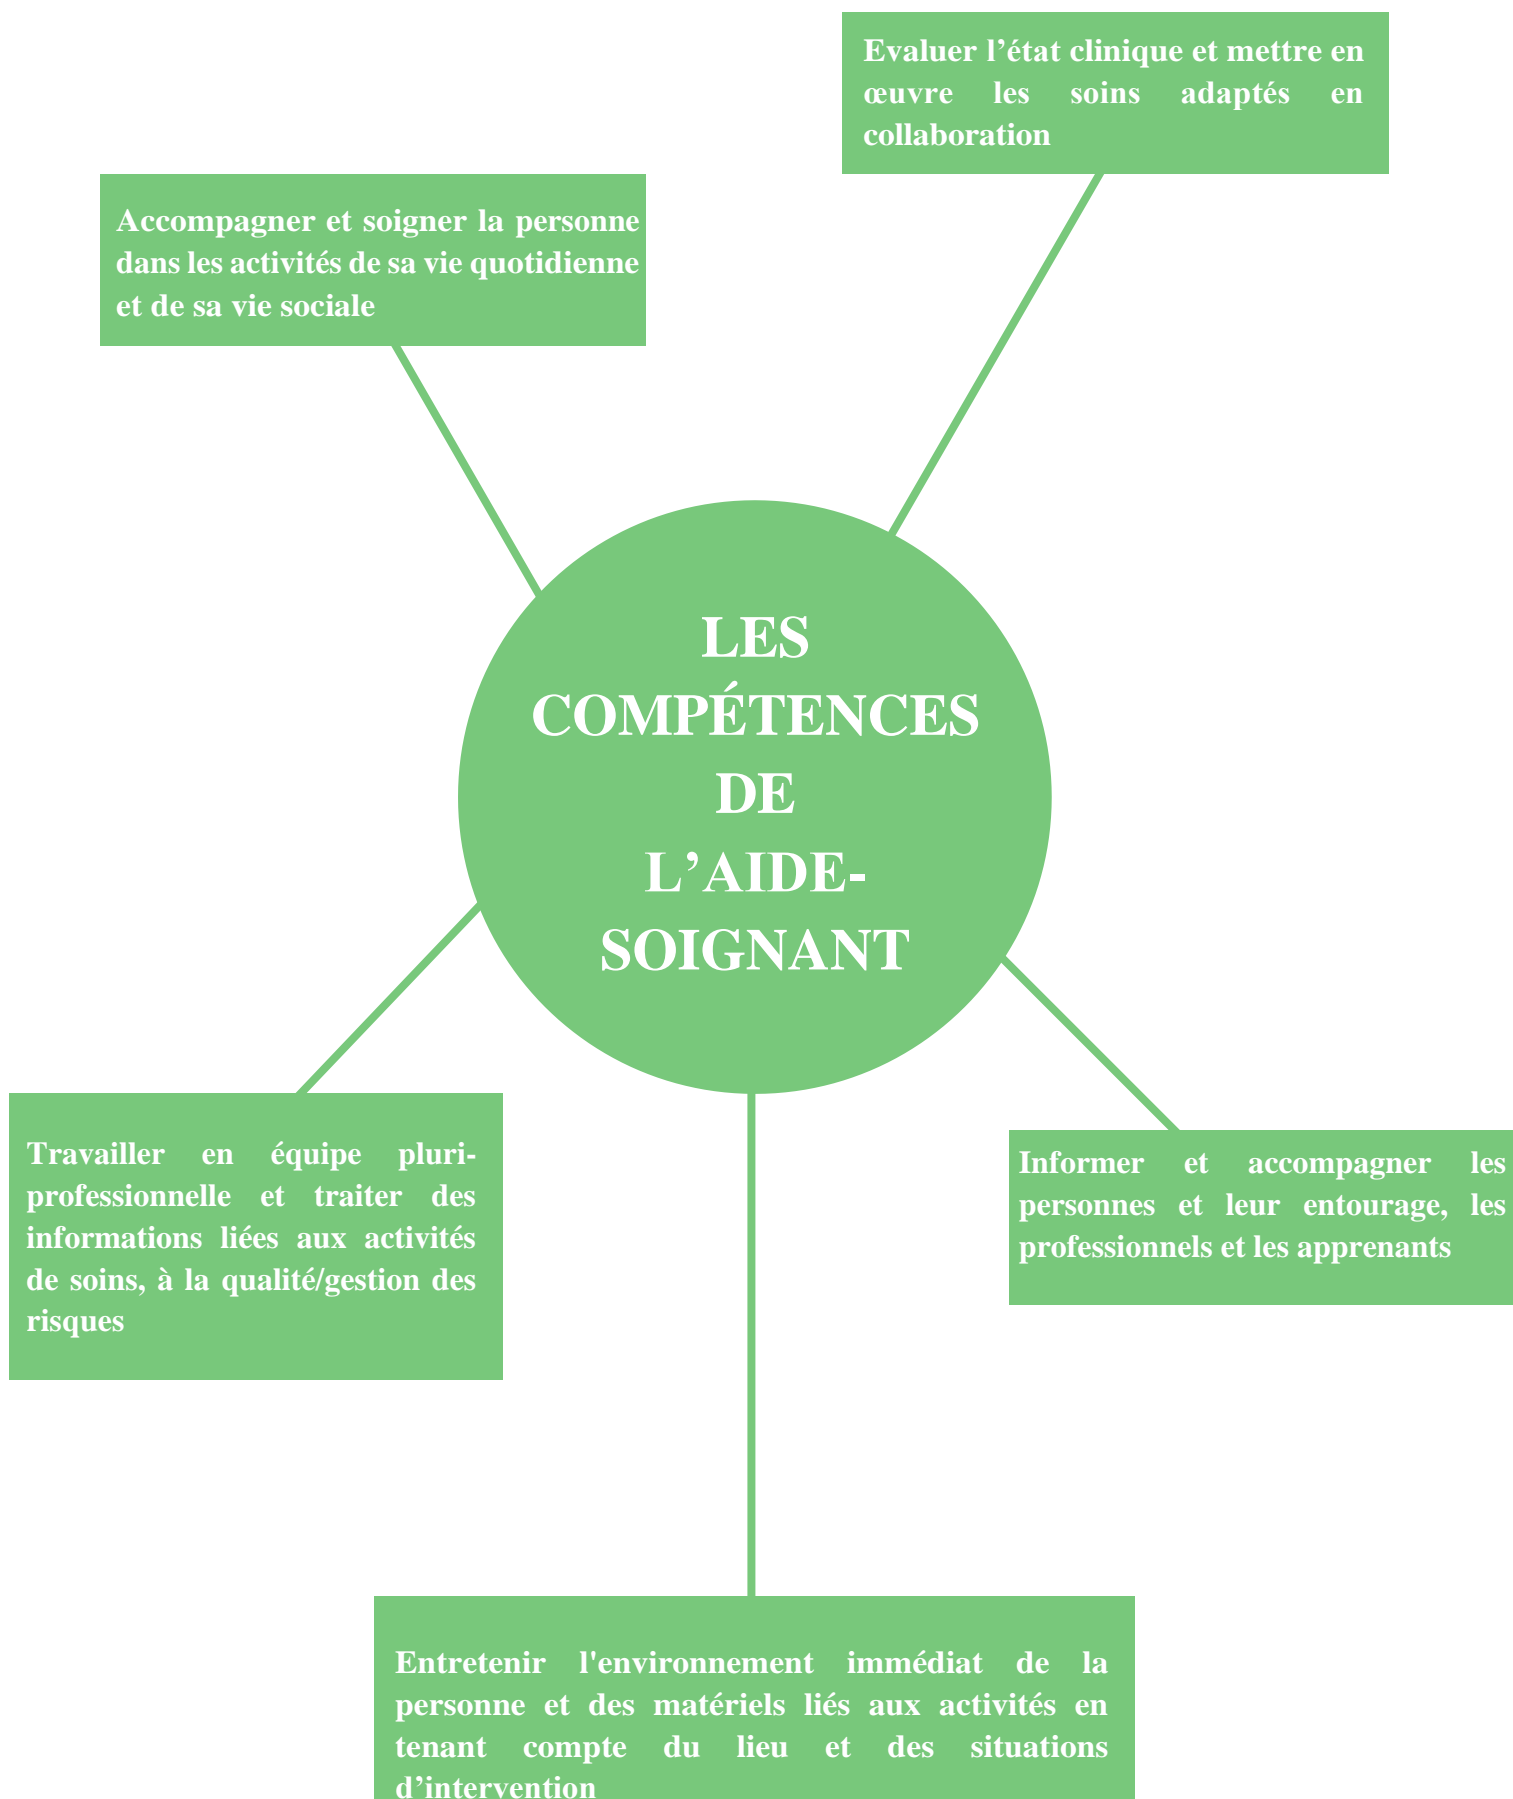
Evaluer l’état clinique et mettre en œuvre les soins adaptés en collaboration

Accompagner et soigner la personne dans les activités de sa vie quotidienne et de sa vie sociale

LES COMPÉTENCES DE L’AIDE-SOIGNANT

Travailler en équipe pluri-professionnelle et traiter des informations liées aux activités de soins, à la qualité/gestion des risques

Informer et accompagner les personnes et leur entourage, les professionnels et les apprenants

Entretenir l'environnement immédiat de la personne et des matériels liés aux activités en tenant compte du lieu et des situations d’intervention